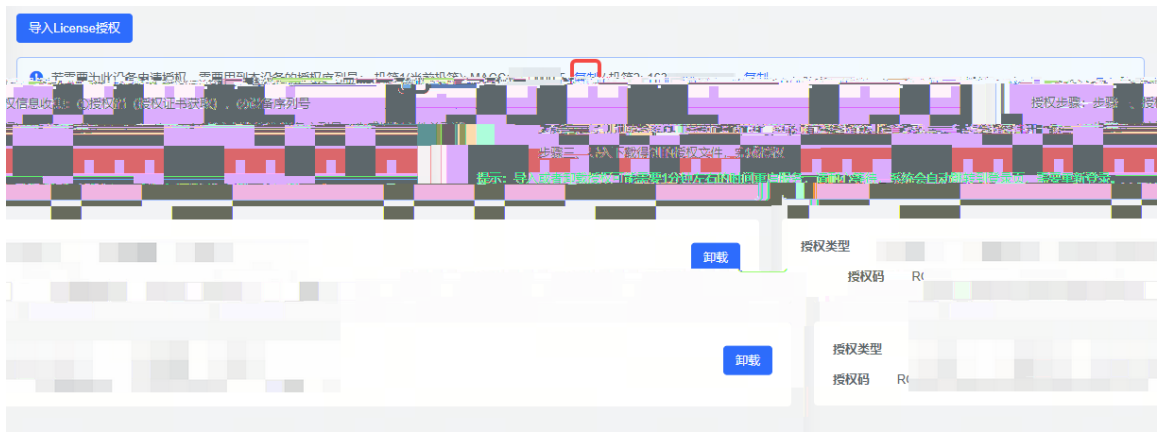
导入License授权

若需要为此设备申请授权，需要用到本设备的授权序列号：机箱1(当前机箱)：MAC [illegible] 复制 / 机箱2：162 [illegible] 复制

权信息收集：①授权ID（授权证书获取），②设备序列号

授权步骤：步骤 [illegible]

步骤三：从下载得到的授权文件，导入授权

提示：导入授权后，请等待1分钟左右的时间重启服务，重启服务后，系统会自动刷新，请勿重新登录。

卸载

授权类型

授权码 RC

卸载

授权类型

授权码 RC